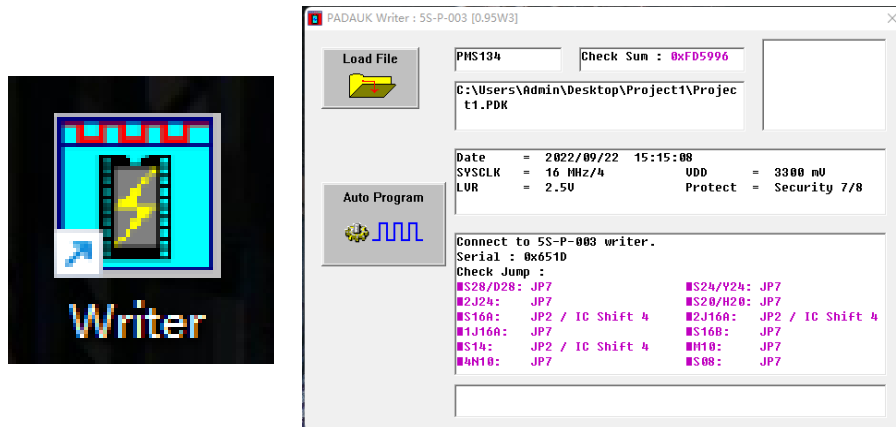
Writer

PADAUK Writer : 5S-P-003 [0.95W3]

Load File

PMS134

Check Sum : 0xFD5996

C:\Users\Admin\Desktop\Project1\Project1.PDK

Auto Program

Date = 2022/09/22 15:15:08
SYSCLK = 16 MHz/4 VDD = 3300 mV
LVR = 2.5V Protect = Security 7/8

Connect to 5S-P-003 writer.
Serial : 0x651D
Check Jump :

| | | | |
|---|---|---|---|
| ■S28/D28: | JP7 | ■S24/Y24: | JP7 |
| ■2J24: | JP7 | ■S20/H20: | JP7 |
| ■S16A: | JP2 / IC Shift 4 | ■2J16A: | JP2 / IC Shift 4 |
| ■1J16A: | JP7 | ■S16B: | JP7 |
| ■S14: | JP2 / IC Shift 4 | ■M10: | JP7 |
| ■4N10: | JP7 | ■S08: | JP7 |